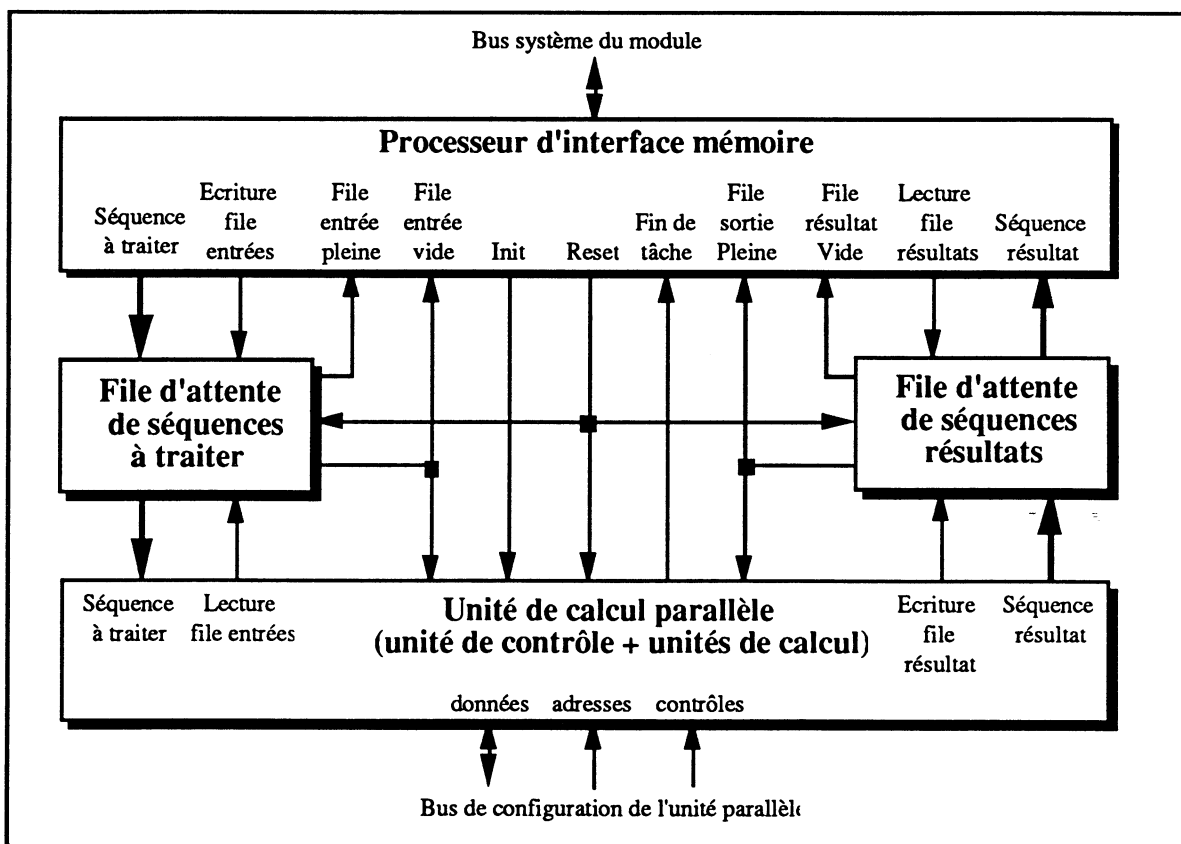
Bus système du module

Processeur d'interface mémoire

Séquence à traiter

Ecriture file entrées

File entrée pleine

File entrée vide

Init

Reset

Fin de tâche

File sortie Pleine

File résultat Vide

Lecture file résultats

Séquence résultat

File d'attente de séquences à traiter

File d'attente de séquences résultats

Séquence à traiter

Lecture file entrées

Unité de calcul parallèle (unité de contrôle + unités de calcul)

Ecriture file résultat

Séquence résultat

données

adresses

contrôles

Bus de configuration de l'unité parallèle